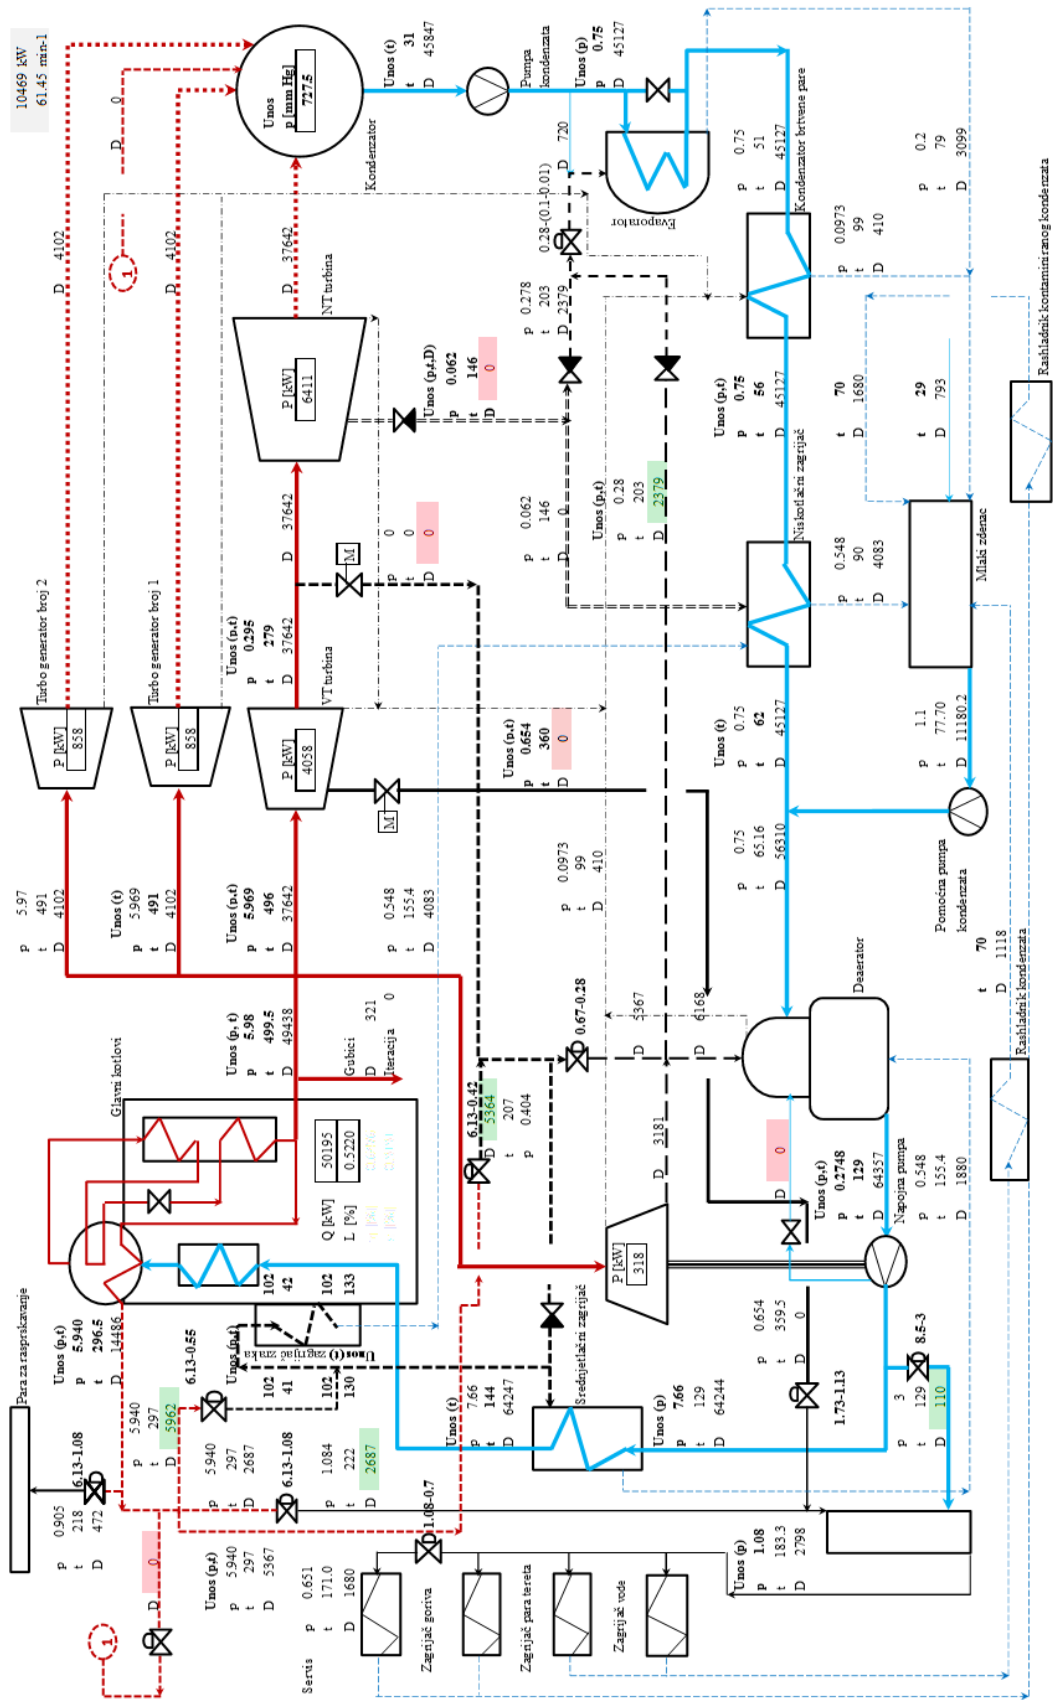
10469 kW
61.45 min-1

Unos
p [mm Hg]
727.5

Kondenzator

Unos (t)
t 31
D 45847

Pumpa kondenzata

Unos (p)
p 0.75
D 45127

Evaporator

720
D

0.28-(0.1-0.01)

p 0.75
t 51
D 45127

Kondenzator brtvene pare

p 0.2
t 79
D 3099

p 0.0973
t 99
D 410

Rashladnik kontaminiranog kondenzata

D 0

D 4102

1

D 4102

D 37642

NT turbina

P [kW]
6411

Unos (p,t,D)
p 0.062
t 146
D 0

p 0.278
t 203
D 2379

Unos (p,t)
p 0.75
t 56
D 45127

t 70
D 1680

t 29
D 793

Niskotlačni zagrijač

p 0.062
t 146
D 0

Unos (p,t)
p 0.28
t 203
D 2379

p 0.548
t 90
D 4083

Mlaki zdenac

D 37642

M

p 0
t 0
D 0

Turbo generator broj 2

Turbo generator broj 1

Unos (p,t)
p 0.295
t 279
D 37642

VT turbina

P [kW]
858

P [kW]
858

P [kW]
4058

Unos (p,t)
p 0.654
t 360
D 0

Unos (t)
p 0.75
t 62
D 45127

p 1.1
t 77.70
D 11180.2

M

p 5.97
t 491
D 4102

Unos (t)
p 5.969
t 491
D 4102

Unos (p,t)
p 5.969
t 496
D 37642

p 0.548
t 155.4
D 4083

p 0.0973
t 99
D 410

p 0.75
t 65.16
D 56310

Pomoćna pumpa kondenzata

t 70
D 1118

Glavni kotlovi

Unos (p, t)
p 5.98
t 499.5
D 49438

Gubici
D 321
Iteracija 0

0.67-0.28

D 5367

D 6168

Deaerator

Rashladnik kondenzata

Q [kW] 50195
L [%] 0.5220

6.13-0.42
D 5364
t 207
p 0.404

D 3181

P [kW]
318

0
D

Unos (p,t)
p 0.2748
t 129
D 64357

Napojna pumpa
p 0.548
t 155.4
D 1880

Para za raspršivanje

Unos (p,t)
p 5.940
t 296.5
D 14486

102
42

102
133

Unos (t) zagrijač zraka

6.13-0.55

Unos (p,t)

102
41

102
130

Srednjetlačni zagrijač

p 0.654
t 359.5
D 0

8.5-3

p 5.940
t 297
D 5962

Unos (t)
p 7.66
t 144
D 64247

Unos (p)
p 7.66
t 129
D 64244

1.73-1.13

p 3
t 129
D 110

6.13-1.08

p 0.905
t 218
D 472

p 5.940
t 297
D 2687

6.13-1.08

p 1.084
t 222
D 2687

1.08-0.7

D 0

1

Unos (p,t)
p 5.940
t 297
D 5367

Servis
p 0.651
t 171.0
D 1680

Zagrijač goriva

Zagrijač para tereta

Zagrijač vode

Unos (p)
p 1.08
t 183.3
D 2798